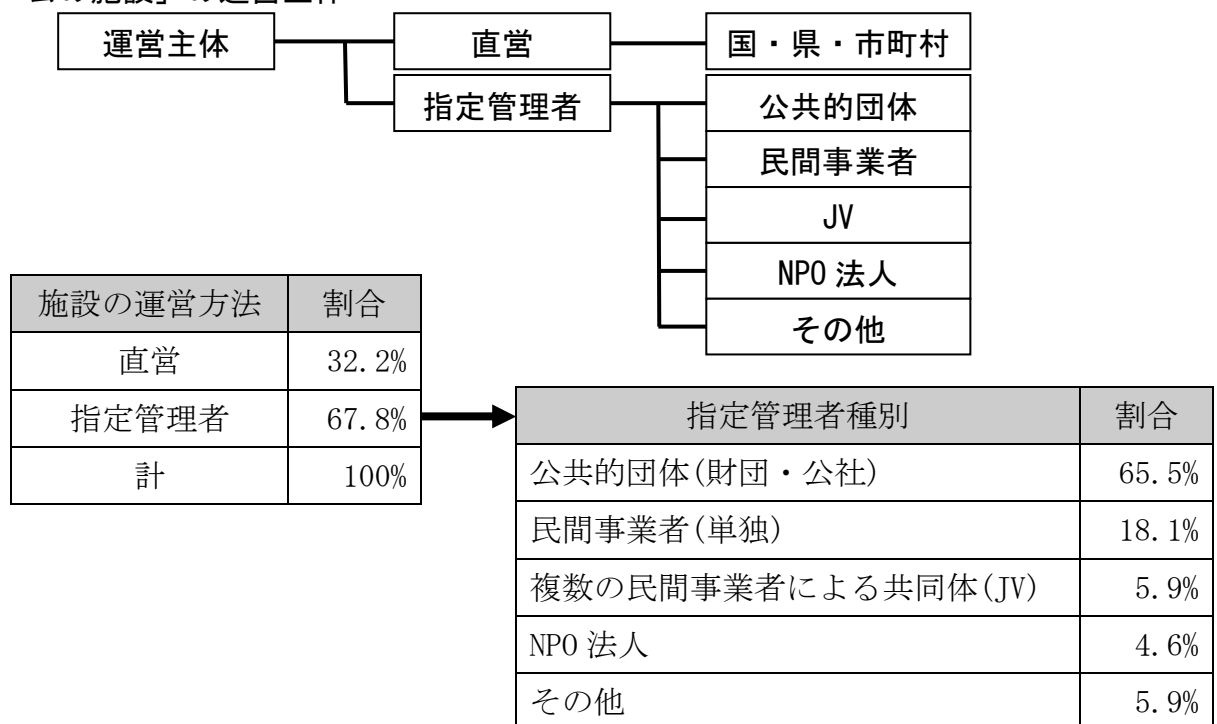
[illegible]の施設」の運営主体

運営主体

直営

国・県・市町村

指定管理者

公共的団体

民間事業者

JV

NPO 法人

その他

| 施設の運営方法 | 割合 |
|---|---|
| 直営 | 32.2% |
| 指定管理者 | 67.8% |
| 計 | 100% |

| 指定管理者種別 | 割合 |
|---|---|
| 公共的団体(財団・公社) | 65.5% |
| 民間事業者(単独) | 18.1% |
| 複数の民間事業者による共同体(JV) | 5.9% |
| NPO 法人 | 4.6% |
| その他 | 5.9% |